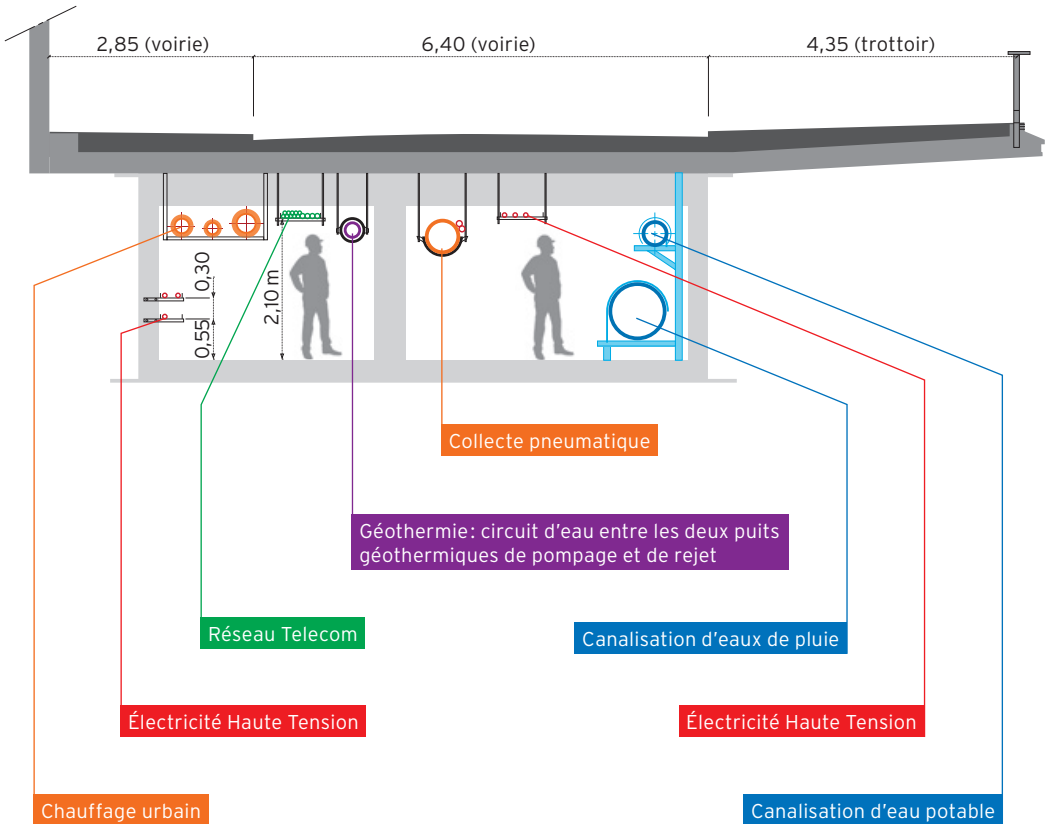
2,85 (voirie)
6,40 (voirie)
4,35 (trottoir)

0,30
0,55
2,10 m

Collecte pneumatique

Géothermie: circuit d'eau entre les deux puits géothermiques de pompage et de rejet

Réseau Telecom

Canalisation d'eaux de pluie

Électricité Haute Tension

Électricité Haute Tension

Chauffage urbain

Canalisation d'eau potable